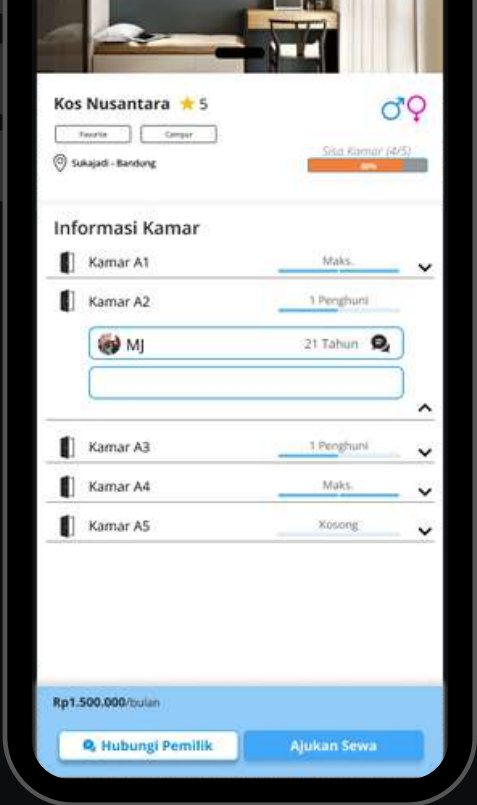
Kos Nusantara ★ 5

Favorite
Campur

Sukajadi - Bandung

Sisa Kamar (4/5)
80%

Informasi Kamar

Kamar A1
Maks.

Kamar A2
1 Penghuni

MJ
21 Tahun

Kamar A3
1 Penghuni

Kamar A4
Maks.

Kamar A5
Kosong

Rp1.500.000/bulan

Hubungi Pemilik
Ajukan Sewa